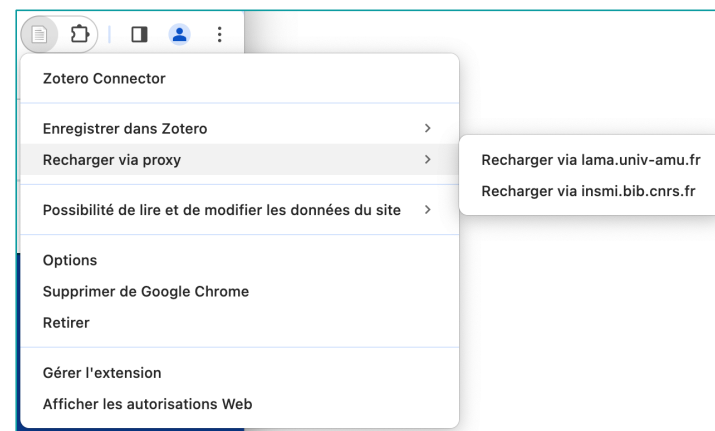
Zotero Connector

Enregistrer dans Zotero >
Recharger via proxy >

Recharger via lama.univ-amu.fr
Recharger via insmi.bib.cnrs.fr

Possibilité de lire et de modifier les données du site >

Options
Supprimer de Google Chrome
Retirer

Gérer l'extension
Afficher les autorisations Web